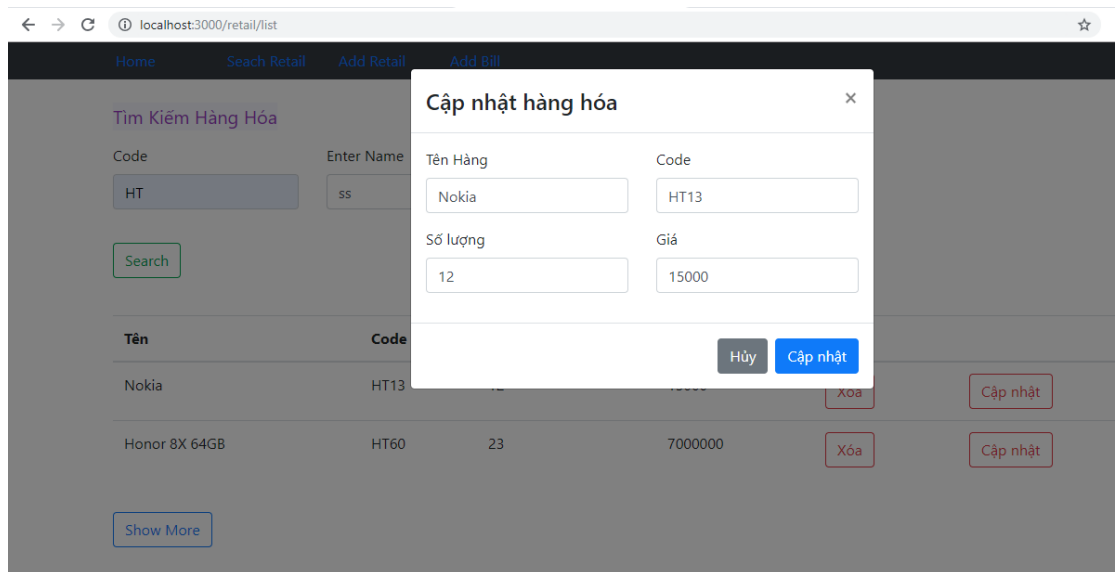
localhost:3000/retail/list

Home Seach Retail Add Retail Add Bill

Tìm Kiếm Hàng Hóa

Code
HT

Enter Name
ss

Search

| Tên | Code | | | | |
|---|---|---|---|---|---|
| Nokia | HT13 | 12 | 15000 | Xóa | Cập nhật |
| Honor 8X 64GB | HT60 | 23 | 7000000 | Xóa | Cập nhật |

Show More

Cập nhật hàng hóa ×

Tên Hàng
Nokia

Code
HT13

Số lượng
12

Giá
15000

Hủy Cập nhật